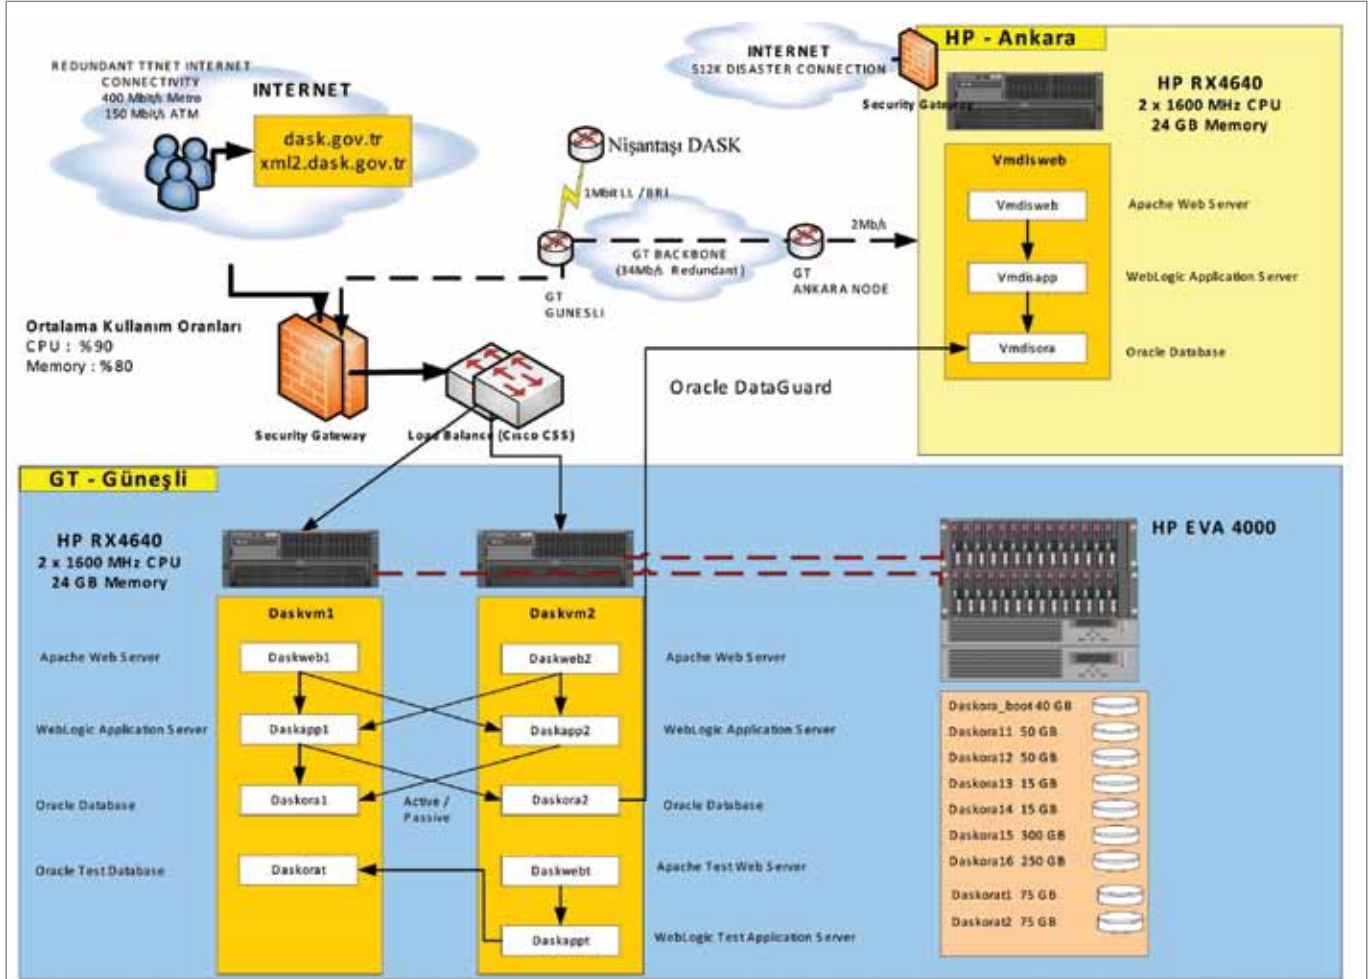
REDUNDANT TTNET INTERNET CONNECTIVITY
400 Mbit/s Metro
150 Mbit/s ATM

INTERNET

dask.gov.tr
xml2.dask.gov.tr

INTERNET
512K DISASTER CONNECTION

Security Gateway

HP - Ankara

HP RX4640
2 x 1600 MHz CPU
24 GB Memory

Nişantaşı DASK

1Mbit LL / BRI

GT BACKBONE
(34Mb/s Redundant)

2Mb/s

GT
GUNESLI

GT
ANKARA NODE

Vmdisweb

Vmdisweb

Apache Web Server

Vmdisapp

WebLogic Application Server

Vmdisora

Oracle Database

Ortalama Kullanım Oranları
CPU : %90
Memory : %80

Oracle DataGuard

Security Gateway

Load Balance (Cisco CSS)

GT - Güneşli

HP RX4640
2 x 1600 MHz CPU
24 GB Memory

HP EVA 4000

Daskvm1

Daskvm2

Apache Web Server

Daskweb1

Daskweb2

Apache Web Server

WebLogic Application Server

Daskapp1

Daskapp2

WebLogic Application Server

Oracle Database

Daskora1

Active / Passive

Daskora2

Oracle Database

Oracle Test Database

Daskorat

Daskwebt

Apache Test Web Server

Daskappt

WebLogic Test Application Server

Daskora_boot 40 GB
Daskora11 50 GB
Daskora12 50 GB
Daskora13 15 GB
Daskora14 15 GB
Daskora15 300 GB
Daskora16 250 GB
Daskorat1 75 GB
Daskorat2 75 GB